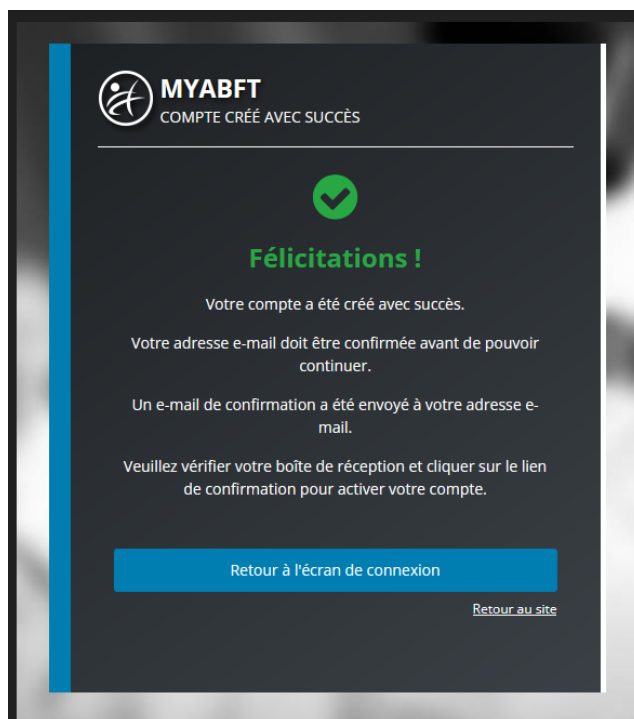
MYABFT
COMPTE CRÉÉ AVEC SUCCÈS

Félicitations !

Votre compte a été créé avec succès.

Votre adresse e-mail doit être confirmée avant de pouvoir continuer.

Un e-mail de confirmation a été envoyé à votre adresse e-mail.

Veuillez vérifier votre boîte de réception et cliquer sur le lien de confirmation pour activer votre compte.

Retour à l'écran de connexion

Retour au site